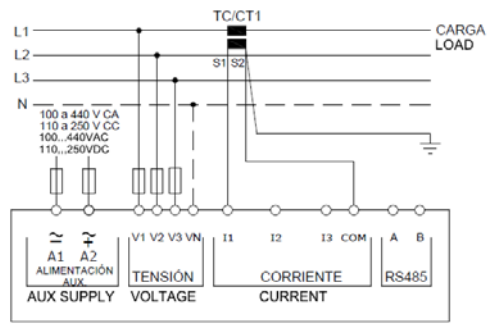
TC/CT1

L1

L2

L3

N

CARGA
LOAD

S1 S2

100 a 440 V CA
110 a 250 V CC
100...440VAC
110...250VDC

$\sim$ A1

$\overline{\sim}$ A2

ALIMENTACIÓN AUX

AUX SUPPLY

V1 V2 V3 VN

TENSIÓN

VOLTAGE

I1 I2 I3 COM

CORRIENTE

CURRENT

A B

RS485